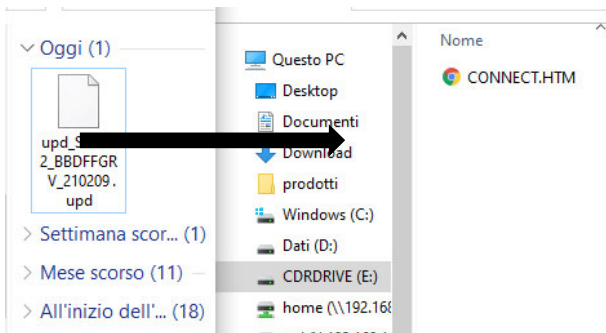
Oggi (1)

upd_S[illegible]2_BBDFFGRV_210209.upd

Settimana scor... (1)

Mese scorso (11)

All'inizio dell'... (18)

Questo PC

Desktop

Documenti

Download

prodotti

Windows (C:)

Dati (D:)

CDRDRIVE (E:)

home (\\192.168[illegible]

Nome

CONNECT.HTM